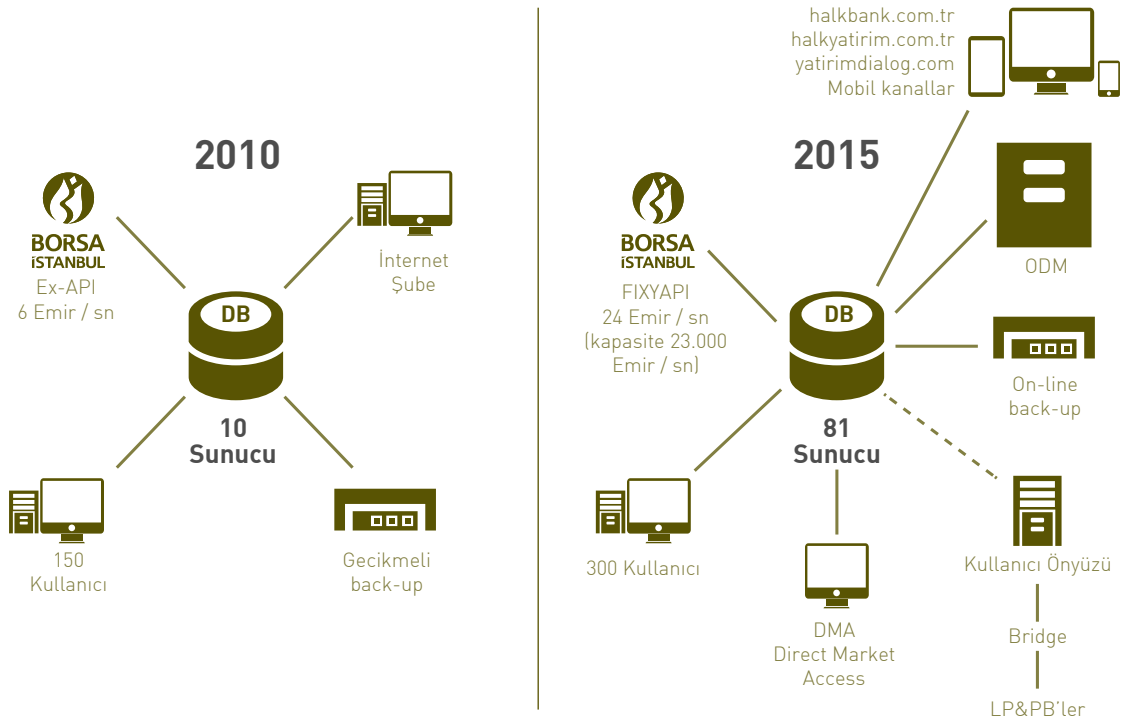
2010

BORSA İSTANBUL
Ex-API
6 Emir / sn

İnternet Şube

DB
10 Sunucu

150 Kullanıcı

Gecikmeli back-up

2015

halkbank.com.tr
halkyatirim.com.tr
yatirimdialog.com
Mobil kanallar

BORSA İSTANBUL
FIXYAPI
24 Emir / sn
(kapasite 23.000 Emir / sn)

ODM

DB
81 Sunucu

On-line back-up

300 Kullanıcı

DMA
Direct Market Access

Kullanıcı Önyüzü

Bridge

LP&PB'ler